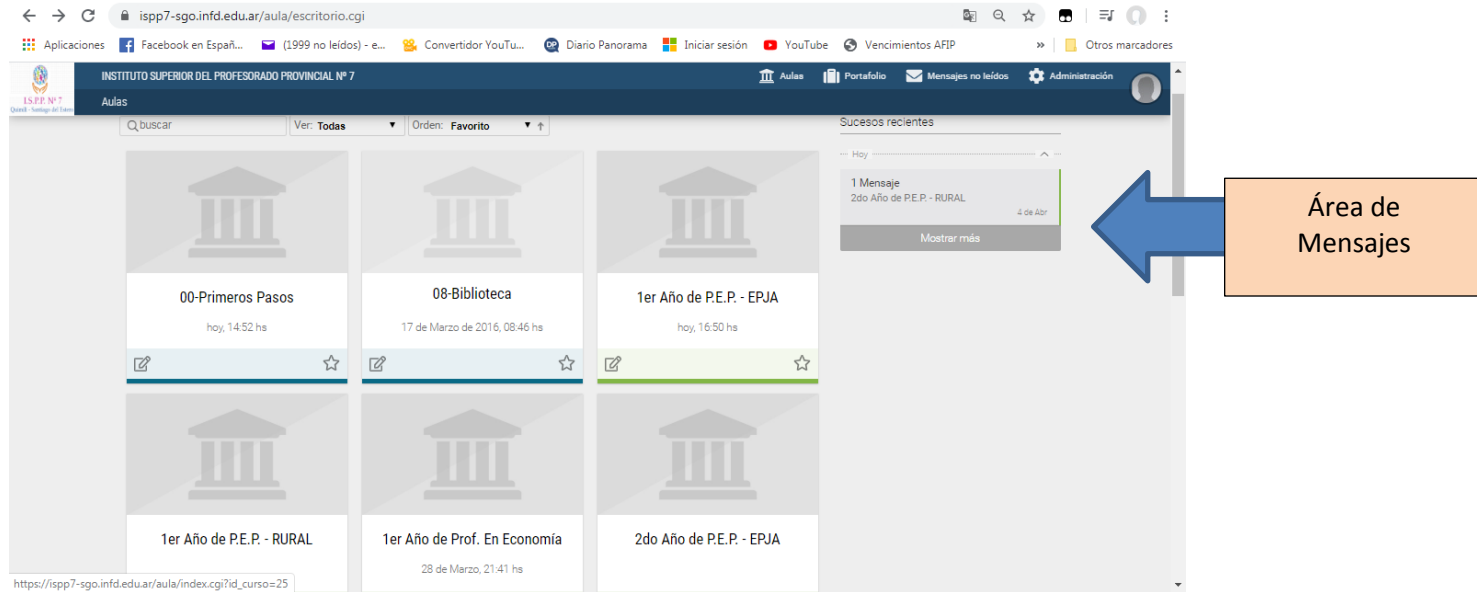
ispp7-sgo.infd.edu.ar/aula/escritorio.cgi

Aplicaciones Facebook en Españ... (1999 no leídos) - e... Convertidor YouTu... Diario Panorama Iniciar sesión YouTube Vencimientos AFIP » Otros marcadores

I.S.P.P. Nº 7 Quimilí - Santiago del Estero

INSTITUTO SUPERIOR DEL PROFESORADO PROVINCIAL Nº 7

Aulas Portafolio Mensajes no leídos Administración

Aulas

buscar Ver: Todas Orden: Favorito

Sucesos recientes

Hoy

1 Mensaje
2do Año de P.E.P. - RURAL
4 de Abr

Mostrar más

Área de Mensajes

00-Primeros Pasos
hoy, 14:52 hs

08-Biblioteca
17 de Marzo de 2016, 08:46 hs

1er Año de P.E.P. - EPJA
hoy, 16:50 hs

1er Año de P.E.P. - RURAL

1er Año de Prof. En Economía
28 de Marzo, 21:41 hs

2do Año de P.E.P. - EPJA

https://ispp7-sgo.infd.edu.ar/aula/index.cgi?id_curso=25